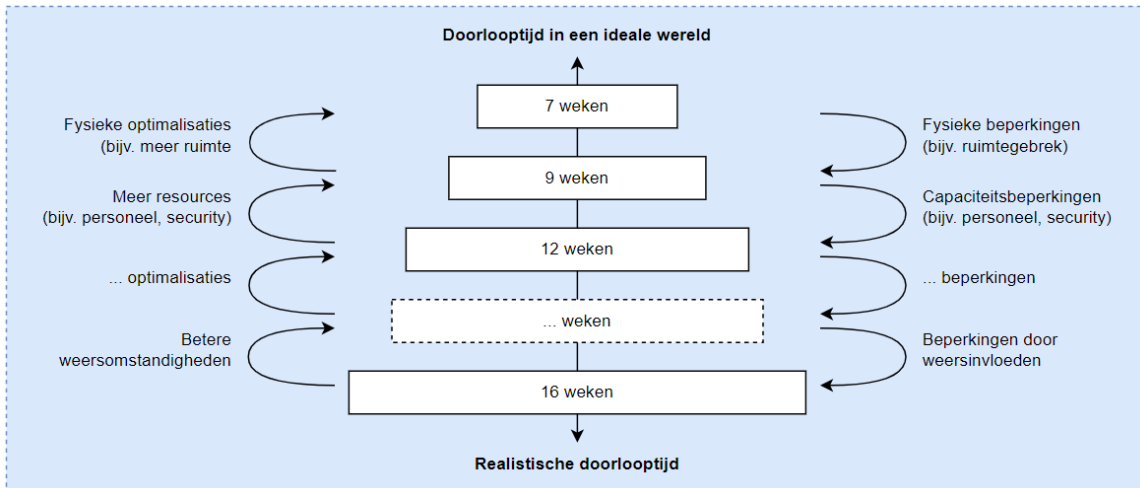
Doorlooptijd in een ideale wereld

Fysieke optimalisaties (bijv. meer ruimte

7 weken

Fysieke beperkingen (bijv. ruimtegebrek)

9 weken

Meer resources (bijv. personeel, security)

Capaciteitsbeperkingen (bijv. personeel, security)

12 weken

... optimalisaties

... beperkingen

... weken

Betere weersomstandigheden

Beperkingen door weersinvloeden

16 weken

Realistische doorlooptijd